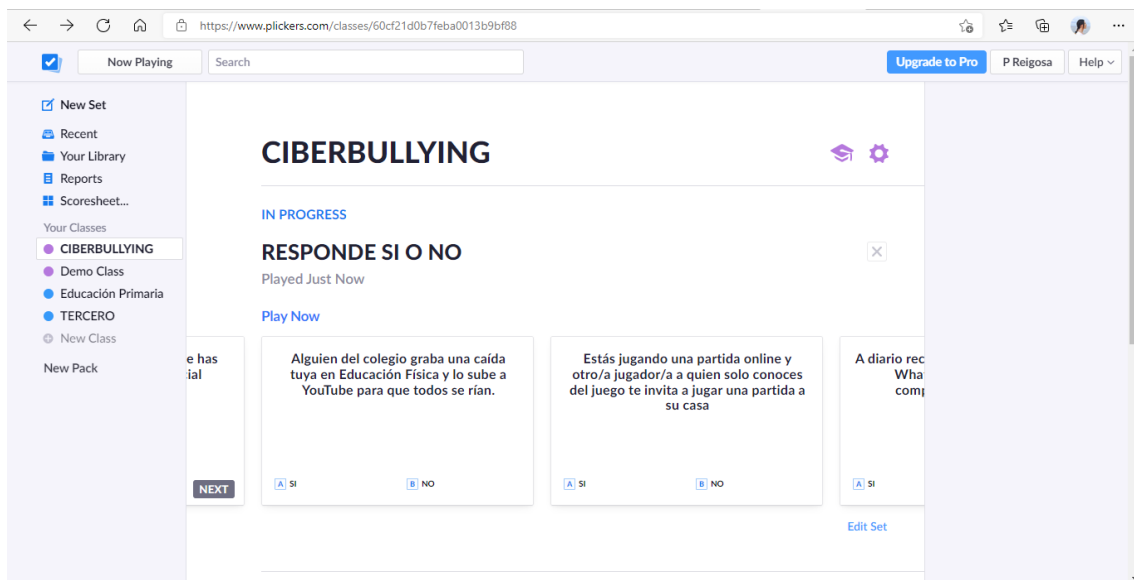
https://www.plickers.com/classes/60cf21d0b7feba0013b9bf88

Now Playing
Search
Upgrade to Pro
P Reigosa
Help

New Set
Recent
Your Library
Reports
Scoresheet...
Your Classes
CIBERBULLYING
Demo Class
Educación Primaria
TERCERO
New Class
New Pack

CIBERBULLYING

IN PROGRESS

RESPONDE SI O NO

Played Just Now

Play Now

e has
ial

NEXT

Alguien del colegio graba una caída tuya en Educación Física y lo sube a YouTube para que todos se rían.

A SI
B NO

Estás jugando una partida online y otro/a jugador/a a quien solo conoces del juego te invita a jugar una partida a su casa

A SI
B NO

A diario rec
Wha
comp

A SI

Edit Set